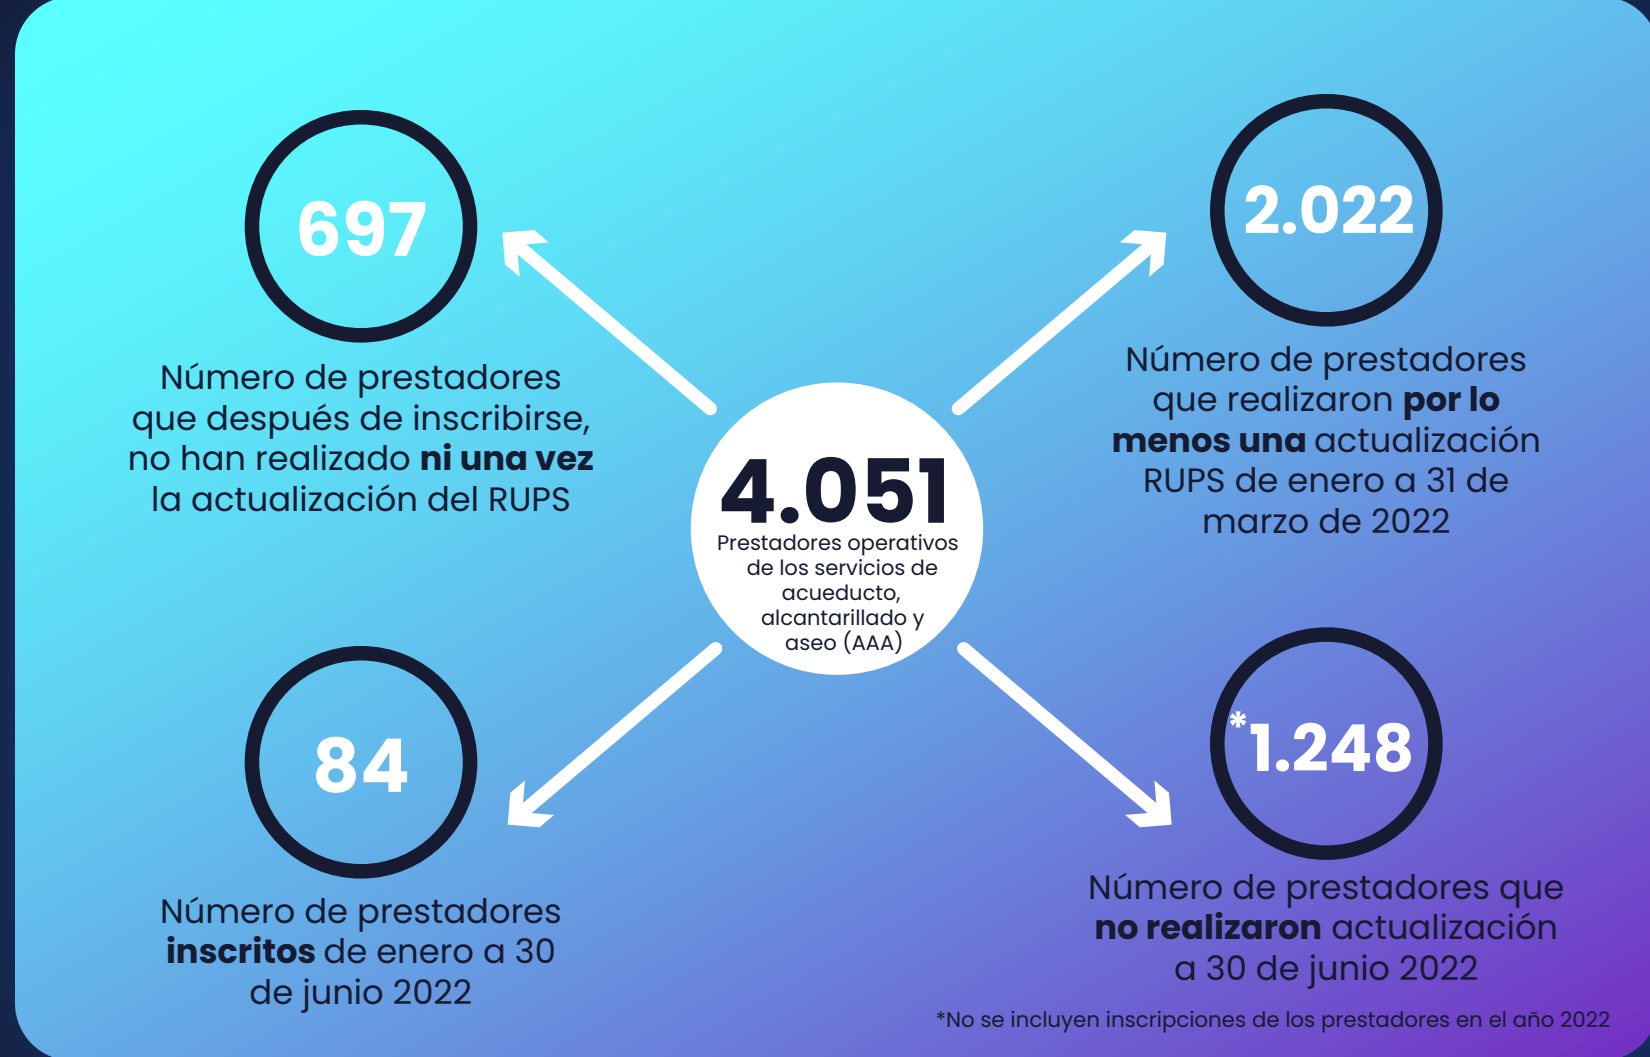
697

Número de prestadores que después de inscribirse, no han realizado **ni una vez** la actualización del RUPS

2.022

Número de prestadores que realizaron **por lo menos una** actualización RUPS de enero a 31 de marzo de 2022

4.051

Prestadores operativos de los servicios de acueducto, alcantarillado y aseo (AAA)

84

Número de prestadores **inscritos** de enero a 30 de junio 2022

*1.248

Número de prestadores que **no realizaron** actualización a 30 de junio 2022

*No se incluyen inscripciones de los prestadores en el año 2022